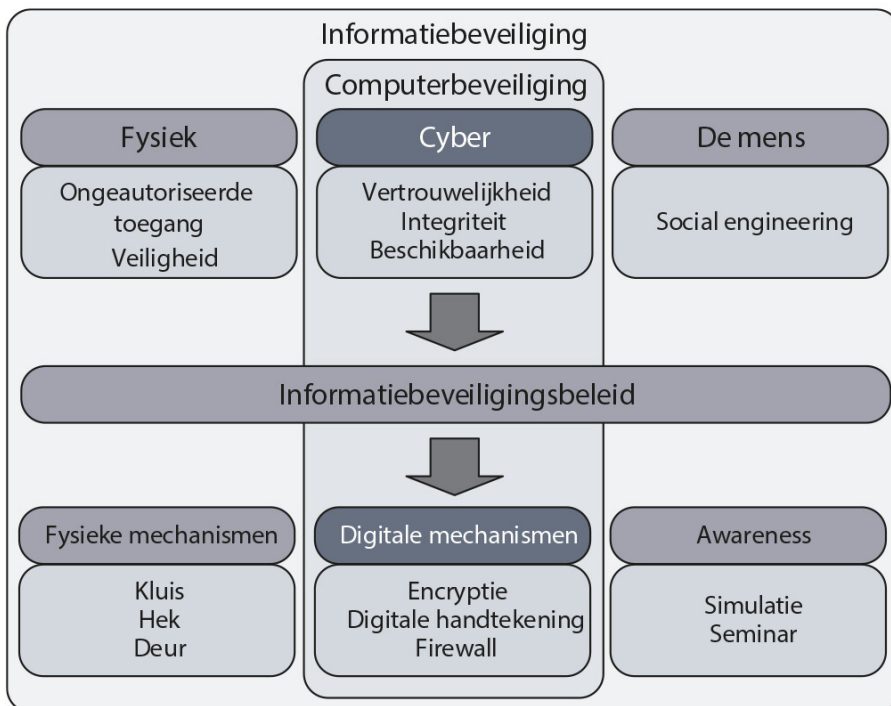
Informatiebeveiliging

Computerbeveiliging

Fysiek

Ongeautoriseerde toegang
Veiligheid

Cyber

Vertrouwelijkheid
Integriteit
Beschikbaarheid

De mens

Social engineering

Informatiebeveiligingsbeleid

Fysieke mechanismen

Kluis
Hek
Deur

Digitale mechanismen

Encryptie
Digitale handtekening
Firewall

Awareness

Simulatie
Seminar